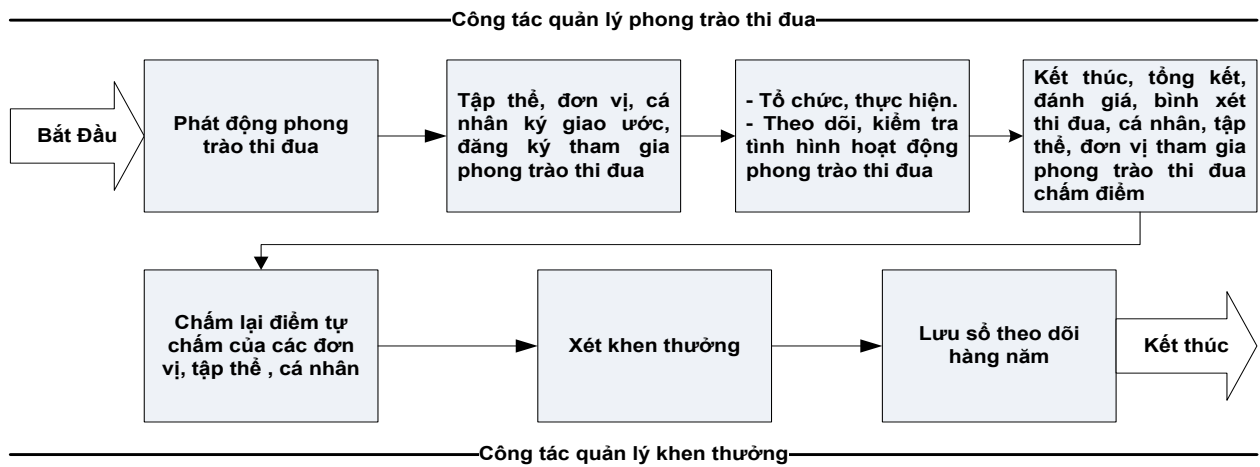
Công tác quản lý phong trào thi đua

Bắt Đầu

Phát động phong trào thi đua

Tập thể, đơn vị, cá nhân ký giao ước, đăng ký tham gia phong trào thi đua

- Tổ chức, thực hiện.
- Theo dõi, kiểm tra tình hình hoạt động phong trào thi đua

Kết thúc, tổng kết, đánh giá, bình xét thi đua, cá nhân, tập thể, đơn vị tham gia phong trào thi đua chấm điểm

Chấm lại điểm tự chấm của các đơn vị, tập thể , cá nhân

Xét khen thưởng

Lưu sổ theo dõi hàng năm

Kết thúc

Công tác quản lý khen thưởng